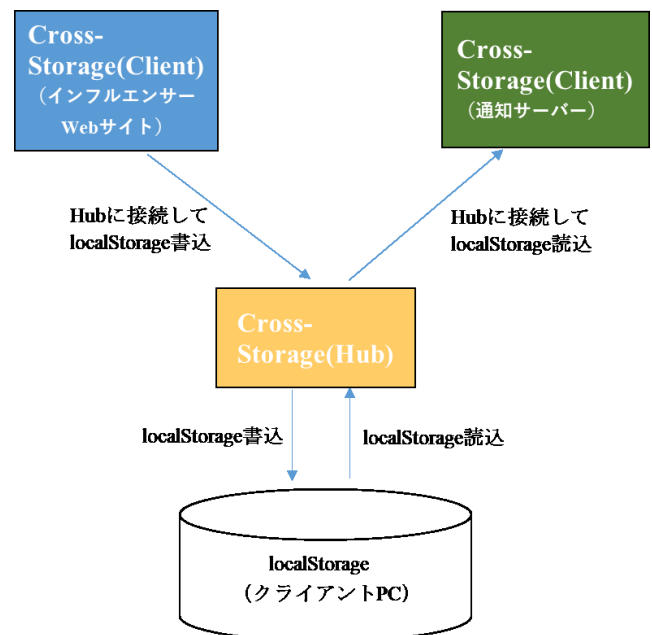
Cross-Storage(Client)
（インフルエンサーWebサイト）

Cross-Storage(Client)
（通知サーバー）

Hubに接続して
localStorage書込

Hubに接続して
localStorage読込

Cross-Storage(Hub)

localStorage書込

localStorage読込

localStorage
（クライアントPC）